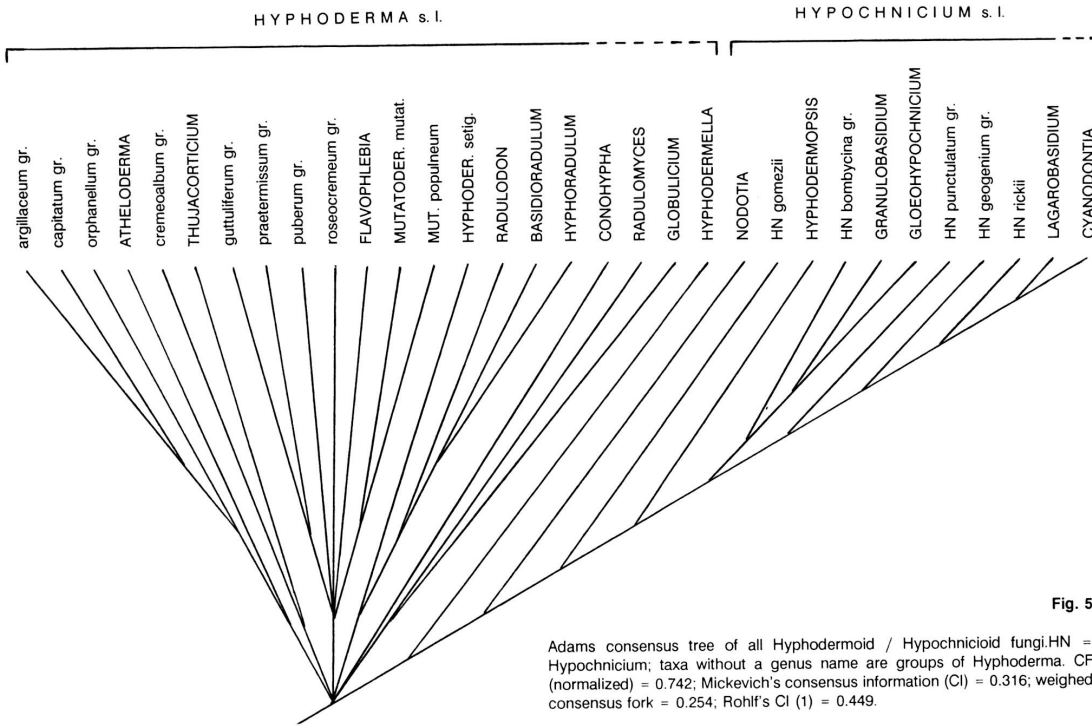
HYPHODERMA s. l.

HYPOCHNICIUM s. l.

argillaceum gr.
capitatum gr.
orphanellum gr.
ATHELODERMA
cremeoalbum gr.
THUJACORTICIUM
guttuliferum gr.
praetermissum gr.
puberum gr.
roseocremeum gr.
FLAVOPHLEBIA
MUTATODER. mutat.
MUT. populneum
HYPHODER. setig.
RADULODON
BASIDIORADULUM
HYPHORADULUM
CONOHYPHA
RADULOMYCES
GLOBULICIUM
HYPHODERMELLA
NODOTIA
HN gomezii
HYPHODERMOPSIS
HN bombycina gr.
GRANULOBASIDIUM
GLOEOHYPOCHNICIUM
HN punctulatum gr.
HN geogenium gr.
HN rickii
LAGAROBASIDIUM
CYANODONTIA

Fig. 5

Adams consensus tree of all Hyphodermoid / Hypochnicioid fungi.HN = Hypochnicium; taxa without a genus name are groups of Hyphoderma. CF (normalized) = 0.742; Mickevich's consensus information (CI) = 0.316; weighed consensus fork = 0.254; Rohlf's CI (1) = 0.449.